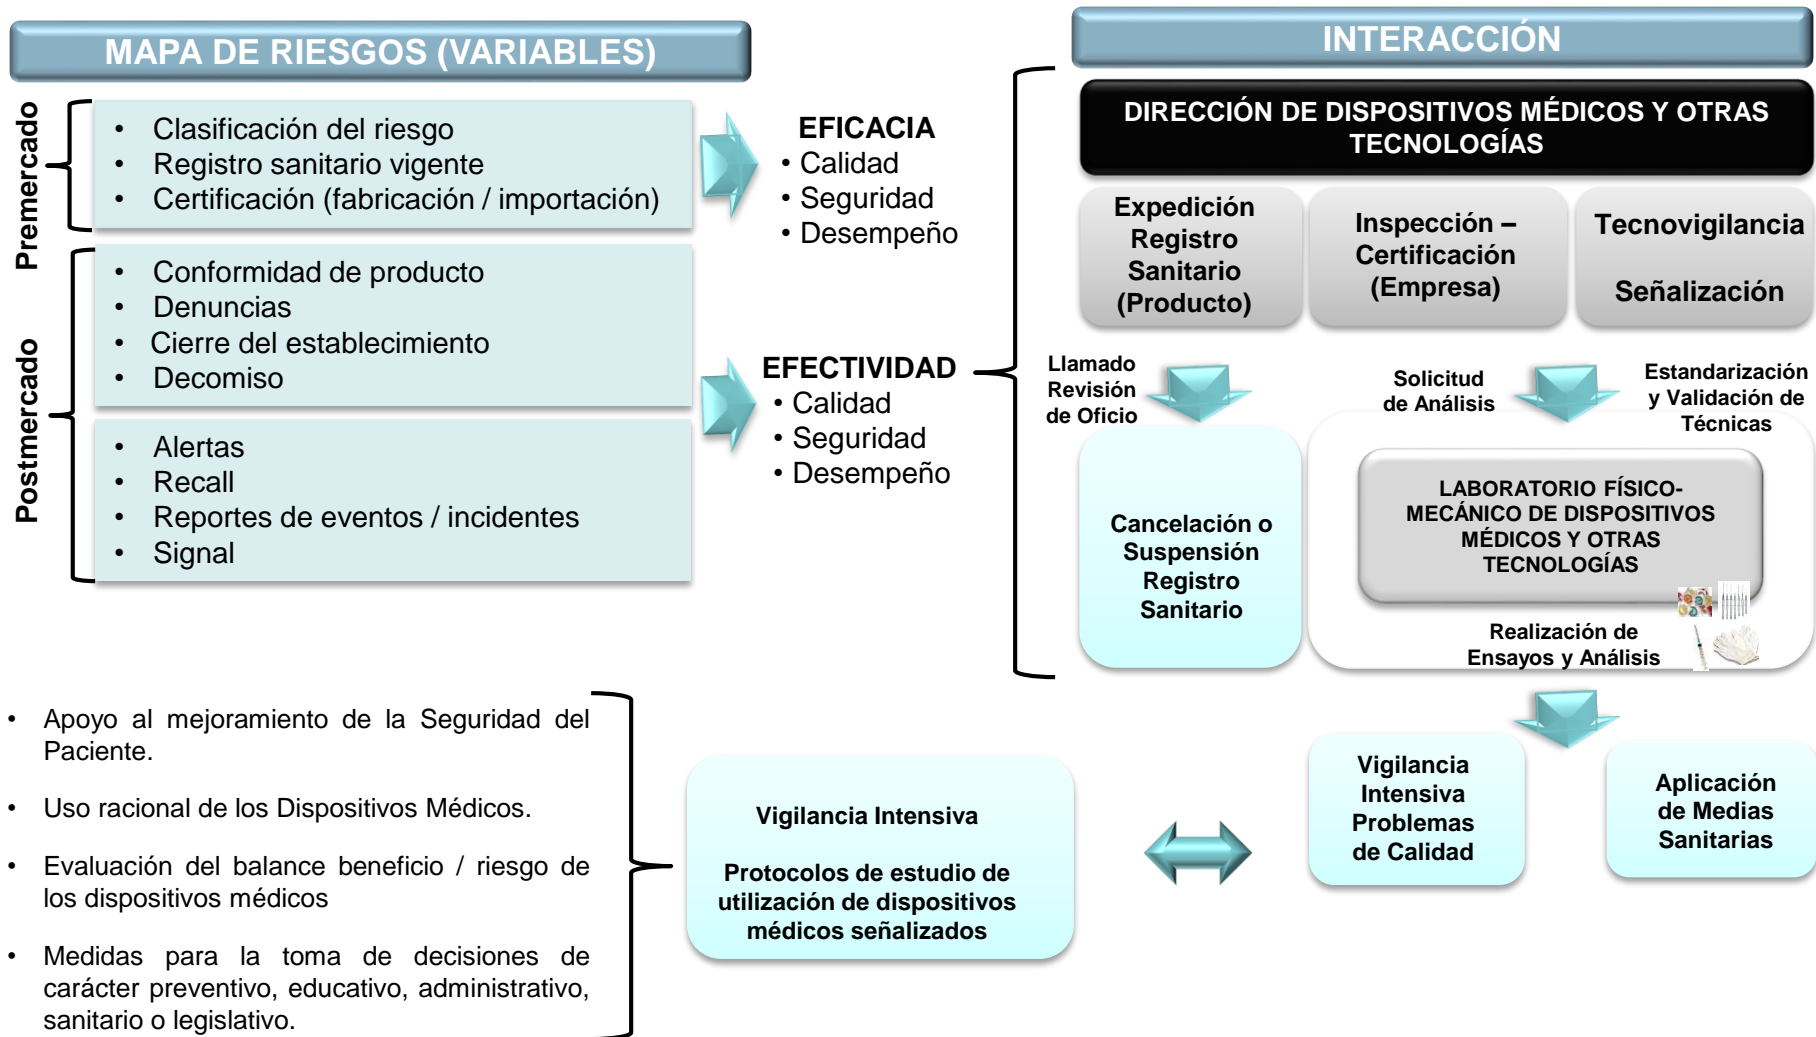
MAPA DE RIESGOS (VARIABLES)

Premercado

- Clasificación del riesgo
- Registro sanitario vigente
- Certificación (fabricación / importación)

Postmercado

- Conformidad de producto
- Denuncias
- Cierre del establecimiento
- Decomiso

- Alertas
- Recall
- Reportes de eventos / incidentes
- Signal

EFICACIA
• Calidad
• Seguridad
• Desempeño

EFECTIVIDAD
• Calidad
• Seguridad
• Desempeño

INTERACCIÓN

DIRECCIÓN DE DISPOSITIVOS MÉDICOS Y OTRAS TECNOLOGÍAS

Expedición Registro Sanitario (Producto)

Inspección – Certificación (Empresa)

Tecnovigilancia

Señalización

Llamado Revisión de Oficio

Solicitud de Análisis

Estandarización y Validación de Técnicas

Cancelación o Suspensión Registro Sanitario

LABORATORIO FÍSICO-MECÁNICO DE DISPOSITIVOS MÉDICOS Y OTRAS TECNOLOGÍAS

Realización de Ensayos y Análisis

- Apoyo al mejoramiento de la Seguridad del Paciente.
- Uso racional de los Dispositivos Médicos.
- Evaluación del balance beneficio / riesgo de los dispositivos médicos
- Medidas para la toma de decisiones de carácter preventivo, educativo, administrativo, sanitario o legislativo.

Vigilancia Intensiva

Protocolos de estudio de utilización de dispositivos médicos señalizados

Vigilancia Intensiva Problemas de Calidad

Aplicación de Medias Sanitarias